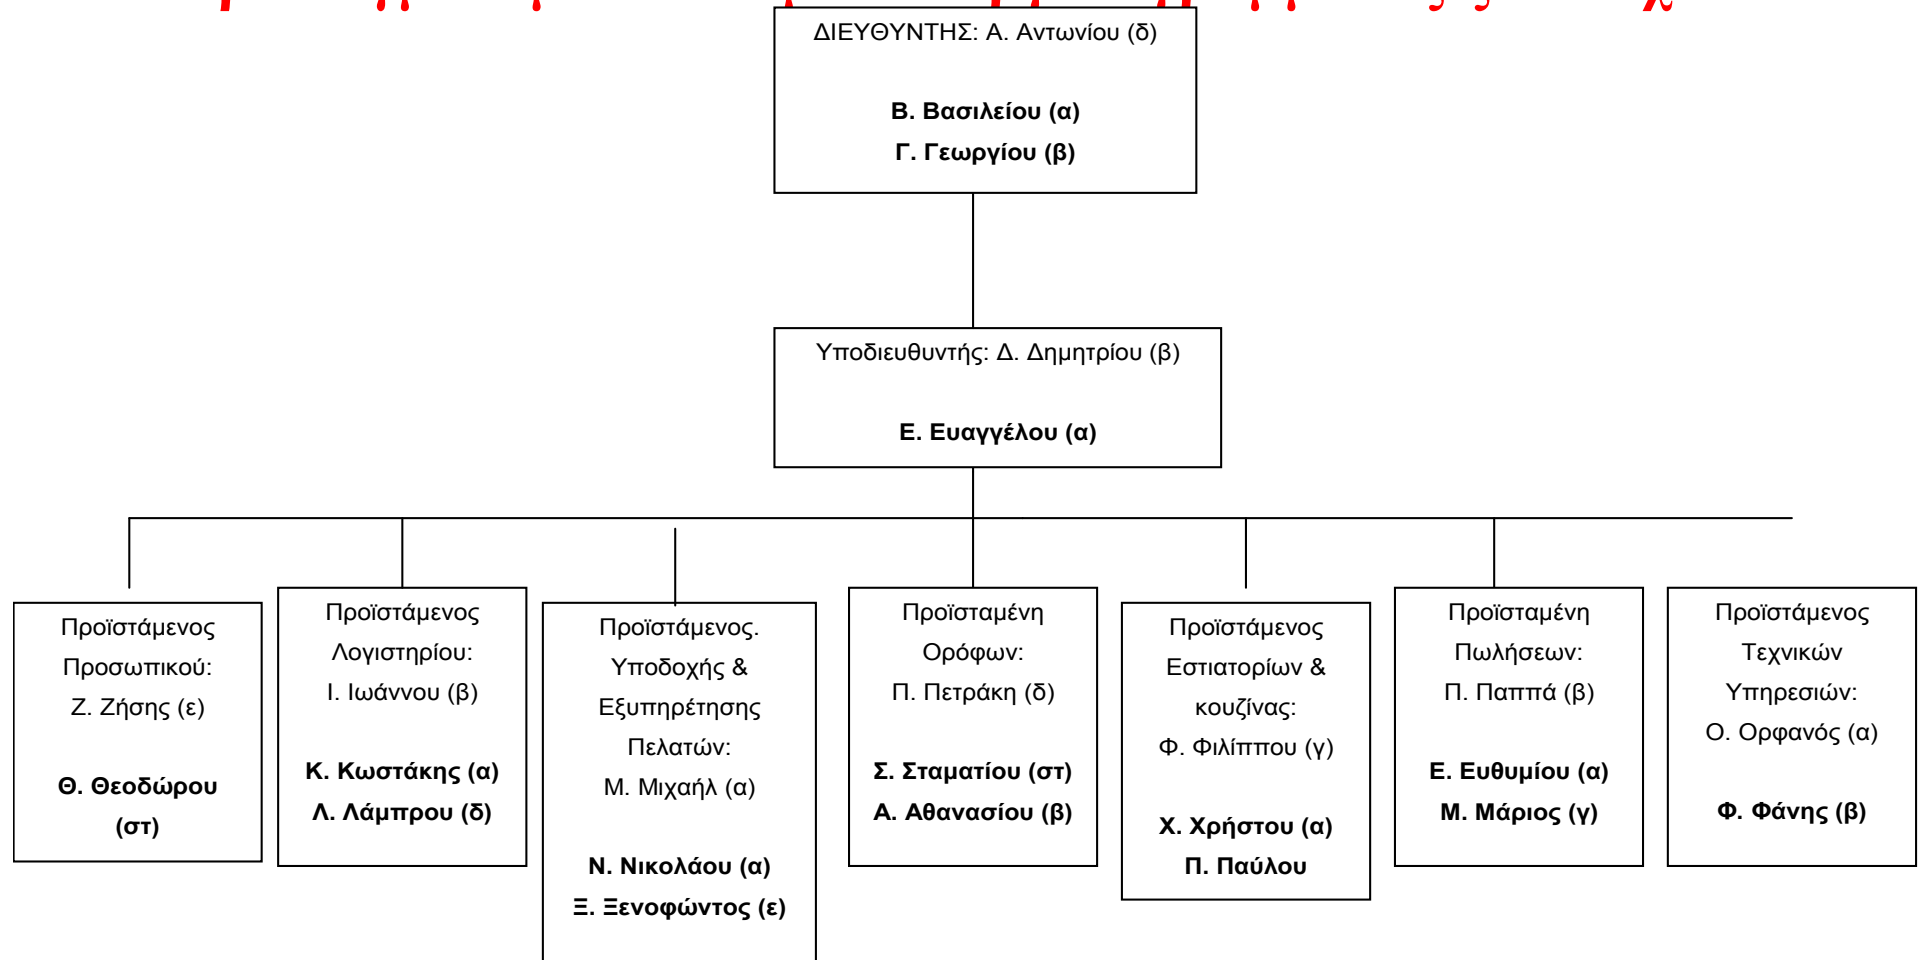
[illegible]

ΔΙΕΥΘΥΝΤΗΣ: Α. Αντωνίου (δ)

**Β. Βασιλείου (α)**
**Γ. Γεωργίου (β)**

Υποδιευθυντής: Δ. Δημητρίου (β)

**Ε. Ευαγγέλου (α)**

Προϊστάμενος Προσωπικού: Ζ. Ζήσης (ε)

**Θ. Θεοδώρου (στ)**

Προϊστάμενος Λογιστηρίου: Ι. Ιωάννου (β)

**Κ. Κωστάκης (α)**
**Λ. Λάμπρου (δ)**

Προϊστάμενος. Υποδοχής & Εξυπηρέτησης Πελατών: Μ. Μιχαήλ (α)

**Ν. Νικολάου (α)**
**Ξ. Ξενοφώντος (ε)**

Προϊσταμένη Ορόφων: Π. Πετράκη (δ)

**Σ. Σταματίου (στ)**
**Α. Αθανασίου (β)**

Προϊστάμενος Εστιατορίων & κουζίνας: Φ. Φιλίππου (γ)

**Χ. Χρήστου (α)**
**Π. Παύλου**

Προϊσταμένη Πωλήσεων: Π. Παππά (β)

**Ε. Ευθυμίου (α)**
**Μ. Μάριος (γ)**

Προϊστάμενος Τεχνικών Υπηρεσιών: Ο. Ορφανός (α)

**Φ. Φάνης (β)**